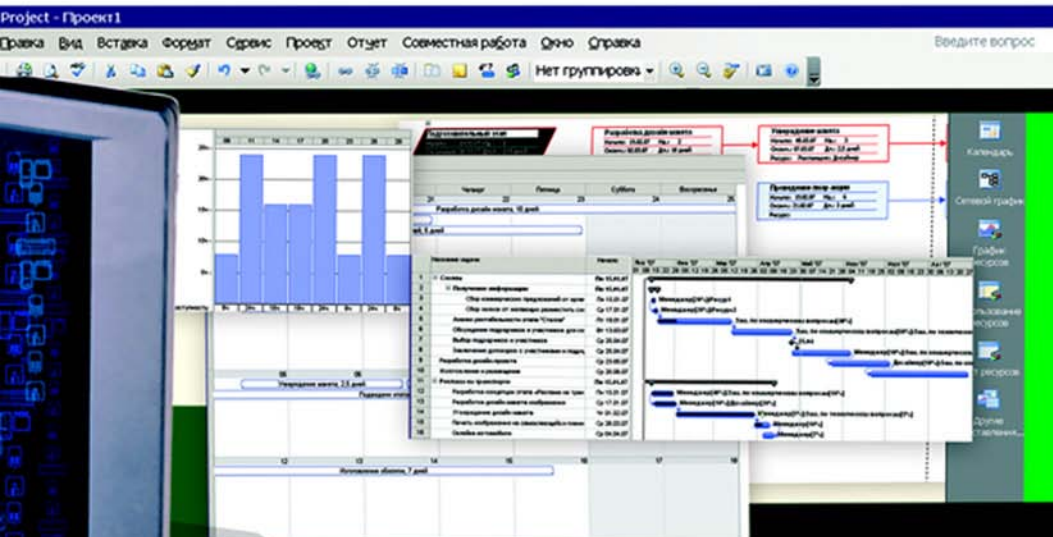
Project - Проект1

Правка Вид Вставка Формат Сервис Проект Отчет Совместная работа Окно Справка

Введите вопрос

Нет группировки

Календарь

Сетевой график

График ресурсов

Использование ресурсов

Лист ресурсов

Другие представления...

Подготовительный этап

Разработка дизайн-макета

Утверждение макета

Проведение пресс-акции

Четверг

Пятница

Суббота

Воскресенье

Разработка дизайн-макета, 10 дней

Название задачи

Начало

Сделка

Получение информации

Разработка дизайн-проекта

Реклама на транспорте

Утверждение макета, 2,5 дней

Изготовление обвязки, 7 дней

Менеджер[4Р+]Ресурс1

Менеджер[4Р+]Ресурс2

Менеджер[4Р+]Зам. по коммерческим вопросам[4Р+]

Менеджер[4Р+]Зам. по техническим вопросам[4Р+]

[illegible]